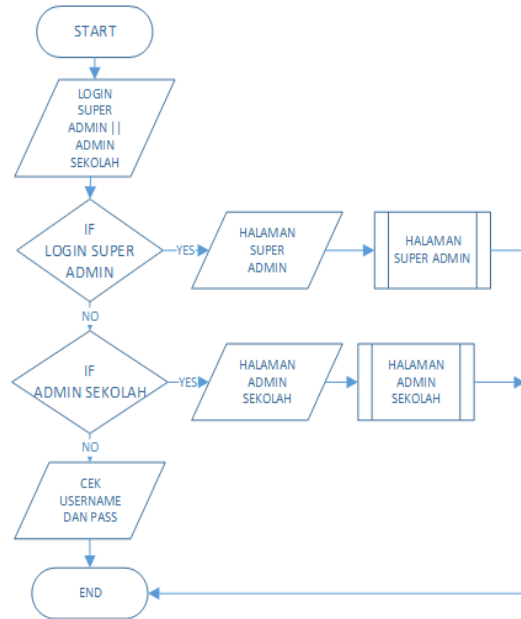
START

LOGIN SUPER ADMIN || ADMIN SEKOLAH

IF LOGIN SUPER ADMIN

YES

HALAMAN SUPER ADMIN

HALAMAN SUPER ADMIN

NO

IF ADMIN SEKOLAH

YES

HALAMAN ADMIN SEKOLAH

HALAMAN ADMIN SEKOLAH

NO

CEK USERNAME DAN PASS

END